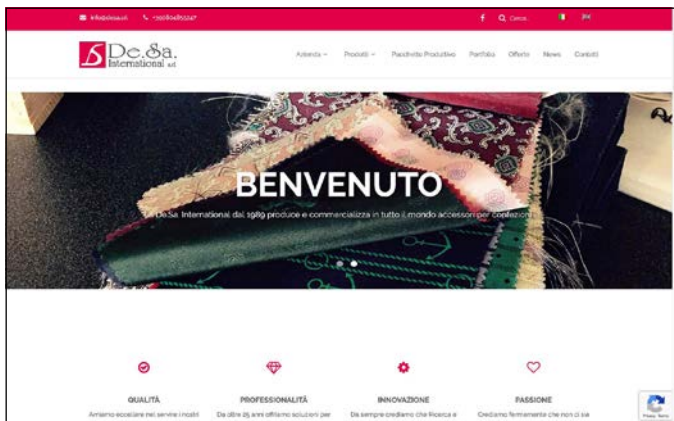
info@desa.it +390804855247

Cerca

De.Sa. International s.r.l.

Azienda Prodotti Pacchetto Produttivo Portfolio Offerte News Contatti

BENVENUTO

De.Sa. International dal 1989 produce e commercializza in tutto il mondo accessori per confezioni

QUALITÀ
Abbiamo eccellere nei servizi inostri

PROFESSIONALITÀ
Da oltre 25 anni offriamo soluzioni per

INNOVAZIONE
Da sempre crediamo che Ricerca e

PASSIONE
Crediamo fermamente che non ci sia

Privacy - Terms